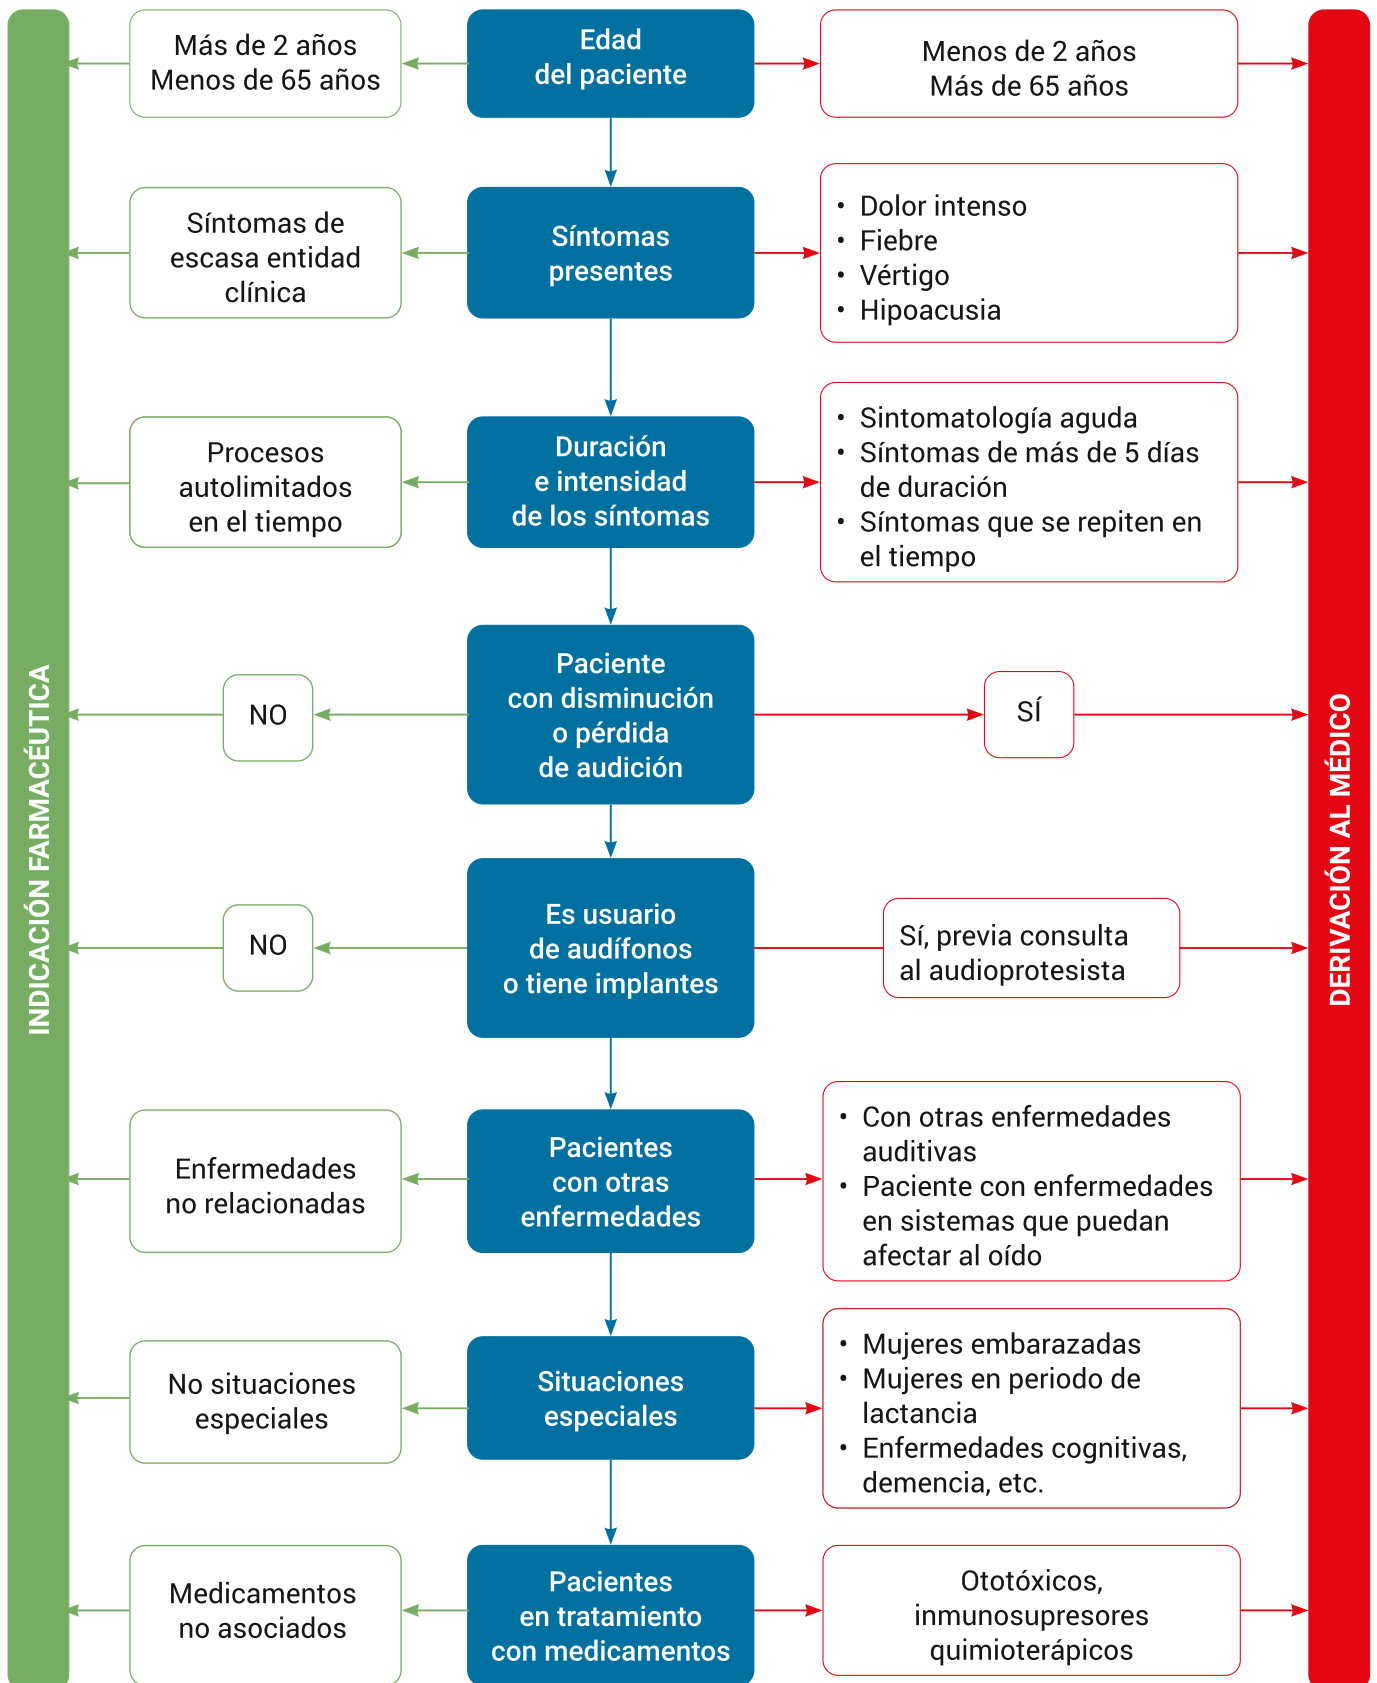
INDICACIÓN FARMACÉUTICA

Edad del paciente

Más de 2 años
Menos de 65 años

Menos de 2 años
Más de 65 años

Síntomas presentes

Síntomas de escasa entidad clínica

- Dolor intenso
- Fiebre
- Vértigo
- Hipoacusia

Duración e intensidad de los síntomas

Procesos autolimitados en el tiempo

- Sintomatología aguda
- Síntomas de más de 5 días de duración
- Síntomas que se repiten en el tiempo

Paciente con disminución o pérdida de audición

NO

SÍ

Es usuario de audífonos o tiene implantes

NO

Sí, previa consulta al audioprotesista

Pacientes con otras enfermedades

Enfermedades no relacionadas

- Con otras enfermedades auditivas
- Paciente con enfermedades en sistemas que puedan afectar al oído

Situaciones especiales

No situaciones especiales

- Mujeres embarazadas
- Mujeres en periodo de lactancia
- Enfermedades cognitivas, demencia, etc.

Pacientes en tratamiento con medicamentos

Medicamentos no asociados

Ototóxicos, inmunosupresores quimioterápicos

DERIVACIÓN AL MÉDICO